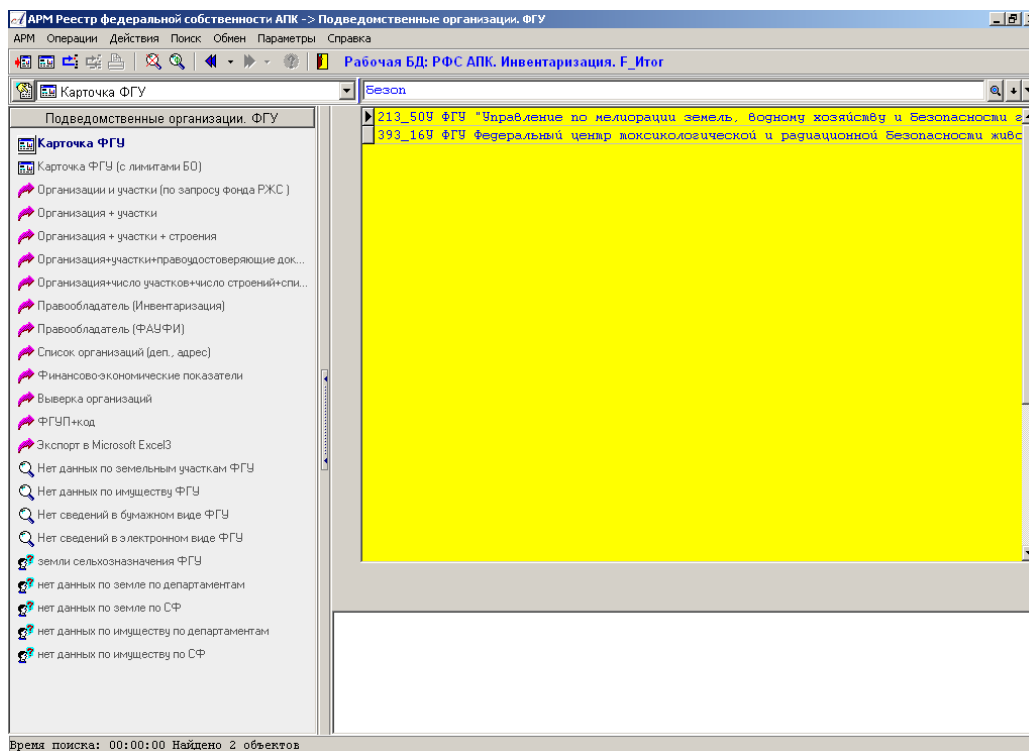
АРМ Реестр федеральной собственности АПК -> Подведомственные организации. ФГУ

АРМ Операции Действия Поиск Обмен Параметры Справка

Рабочая БД: РФС АПК. Инвентаризация. F_Итог

Карточка ФГУ

безоп

Подведомственные организации. ФГУ

Карточка ФГУ
Карточка ФГУ (с лимитами БО)
Организации и участки (по запросу фонда РЖС )
Организация + участки
Организация + участки + строения
Организация+участки+правоудостоверяющие док...
Организация+число участков+число строений+спи...
Правообладатель (Инвентаризация)
Правообладатель (ФАУФИ)
Список организаций (деп., адрес)
Финансово-экономические показатели
Выверка организаций
ФГУП+код
Экспорт в Microsoft Excel3
Нет данных по земельным участкам ФГУ
Нет данных по имуществу ФГУ
Нет сведений в бумажном виде ФГУ
Нет сведений в электронном виде ФГУ
земли сельхозназначения ФГУ
нет данных по земле по департаментам
нет данных по земле по СФ
нет данных по имуществу по департаментам
нет данных по имуществу по СФ

213_50У ФГУ "Управление по мелиорации земель, водному хозяйству и безопасности г
393_16У ФГУ Федеральный центр токсикологической и радиационной безопасности живс

Время поиска: 00:00:00 Найдено 2 объектов